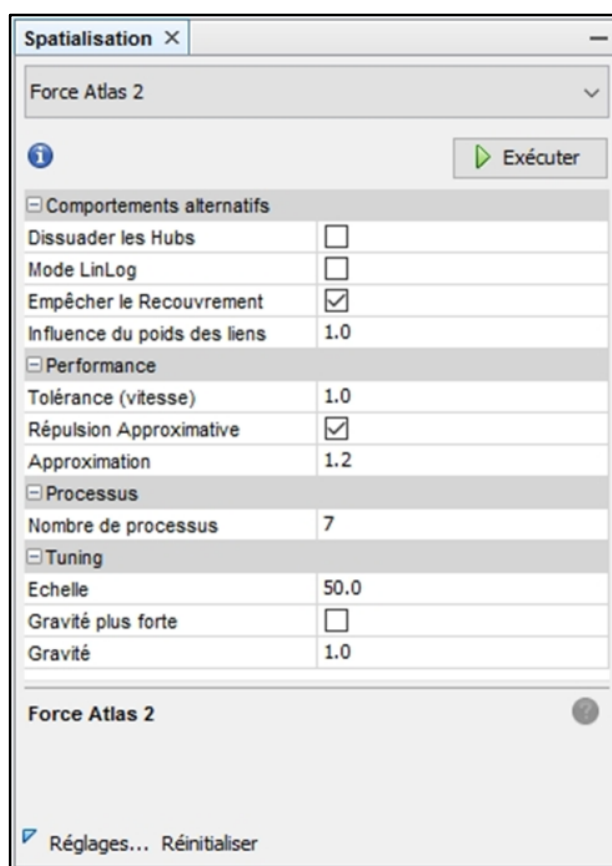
Spatialisation ×

Force Atlas 2

Exécuter

⊟ Comportements alternatifs

| | |
|---|---|
| Dissuader les Hubs | ☐ |
| Mode LinLog | ☐ |
| Empêcher le Recouvrement | ☑ |
| Influence du poids des liens | 1.0 |

⊟ Performance

| | |
|---|---|
| Tolérance (vitesse) | 1.0 |
| Répulsion Approximative | ☑ |
| Approximation | 1.2 |

⊟ Processus

| | |
|---|---|
| Nombre de processus | 7 |

⊟ Tuning

| | |
|---|---|
| Echelle | 50.0 |
| Gravité plus forte | ☐ |
| Gravité | 1.0 |

Force Atlas 2

Réglages... Réinitialiser